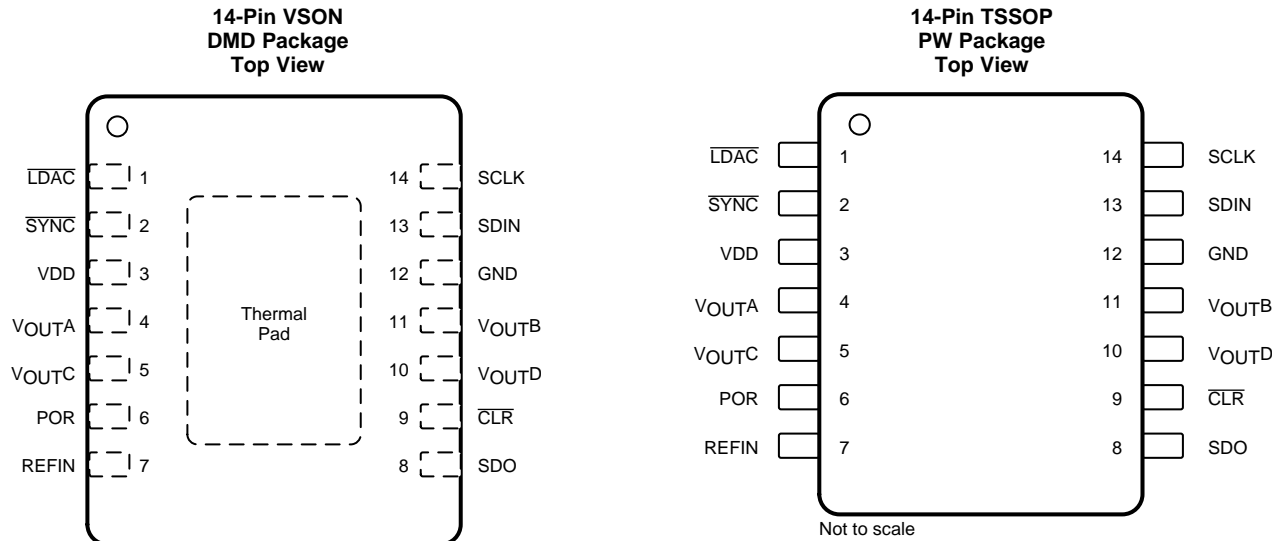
14-Pin VSON
DMD Package
Top View

$\overline{LDAC}$ 1
$\overline{SYNC}$ 2
VDD 3
VOUTA 4
VOUTC 5
POR 6
REFIN 7

Thermal Pad

14 SCLK
13 SDIN
12 GND
11 VOUTB
10 VOUTD
9 $\overline{CLR}$
8 SDO

14-Pin TSSOP
PW Package
Top View

$\overline{LDAC}$ 1
$\overline{SYNC}$ 2
VDD 3
VOUTA 4
VOUTC 5
POR 6
REFIN 7

14 SCLK
13 SDIN
12 GND
11 VOUTB
10 VOUTD
9 $\overline{CLR}$
8 SDO

Not to scale